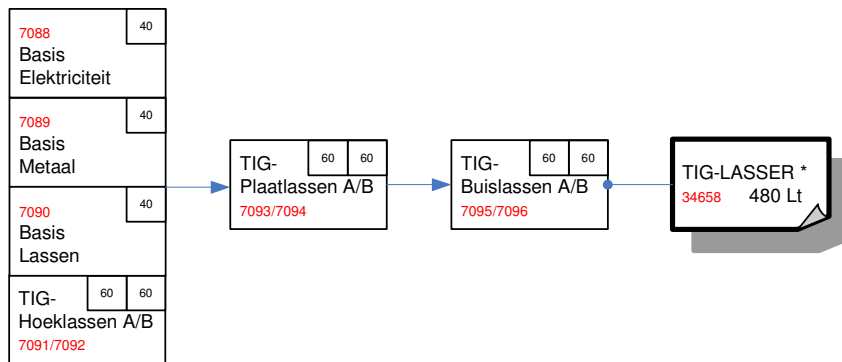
40
7088
Basis
Elektriciteit

40
7089
Basis
Metaal

40
7090
Basis
Lassen

60 60
TIG-
Hoeklassen A/B
7091/7092

60 60
TIG-
Plaatlassen A/B
7093/7094

60 60
TIG-
Buislassen A/B
7095/7096

TIG-LASSER *
34658 480 Lt